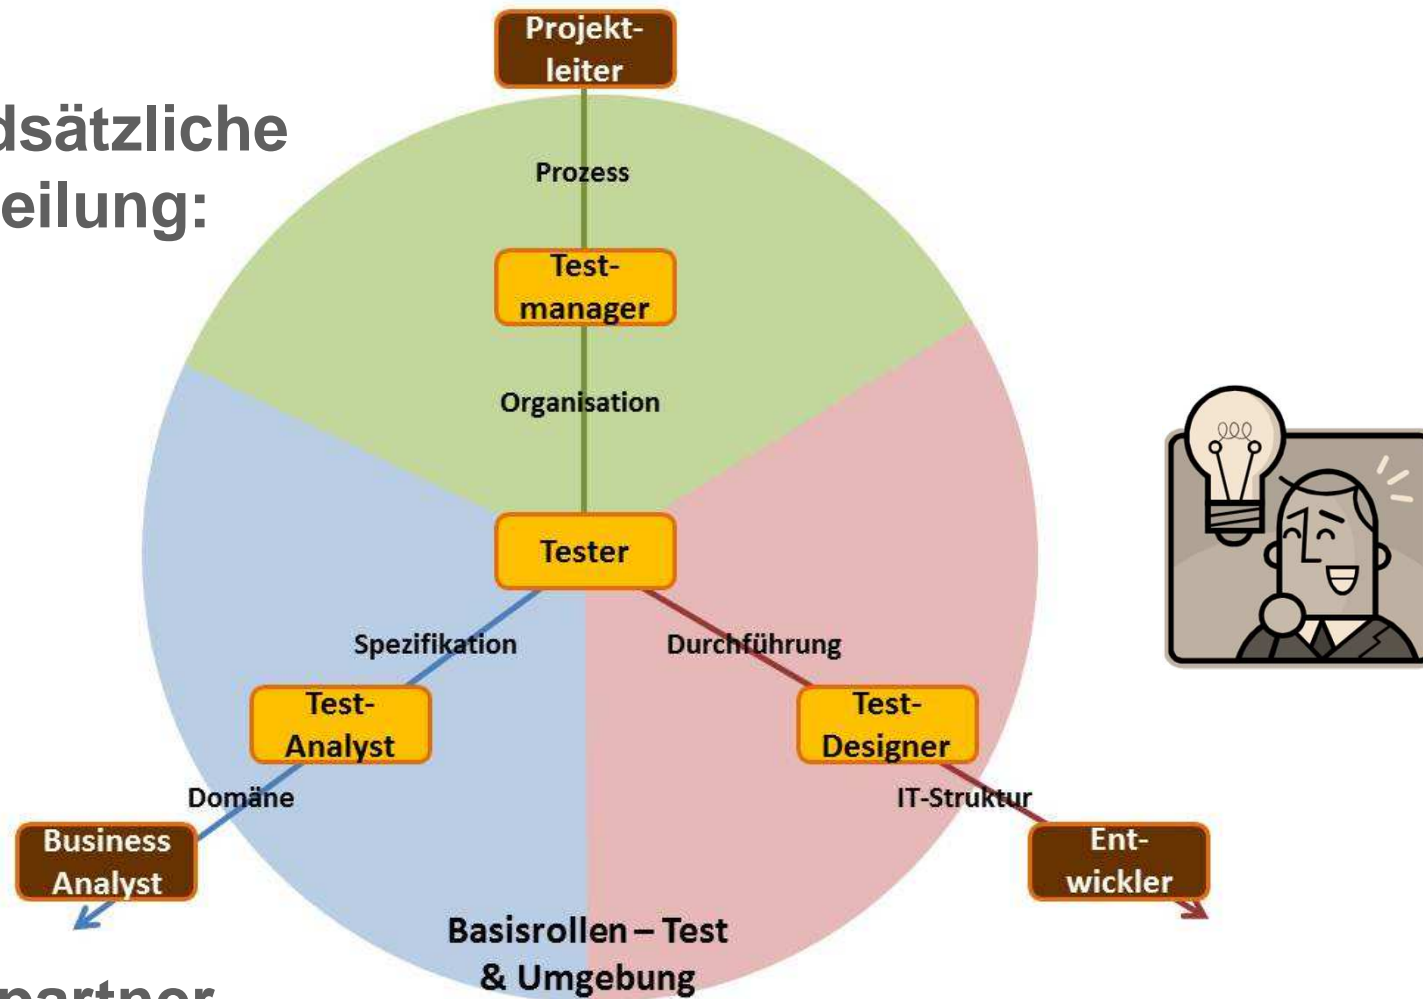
dsätzliche
eilung:

Projektleiter

Prozess

Testmanager

Organisation

Tester

Spezifikation

Durchführung

Test-Analyst

Test-Designer

Domäne

IT-Struktur

Business Analyst

Entwickler

Basisrollen – Test & Umgebung

partner